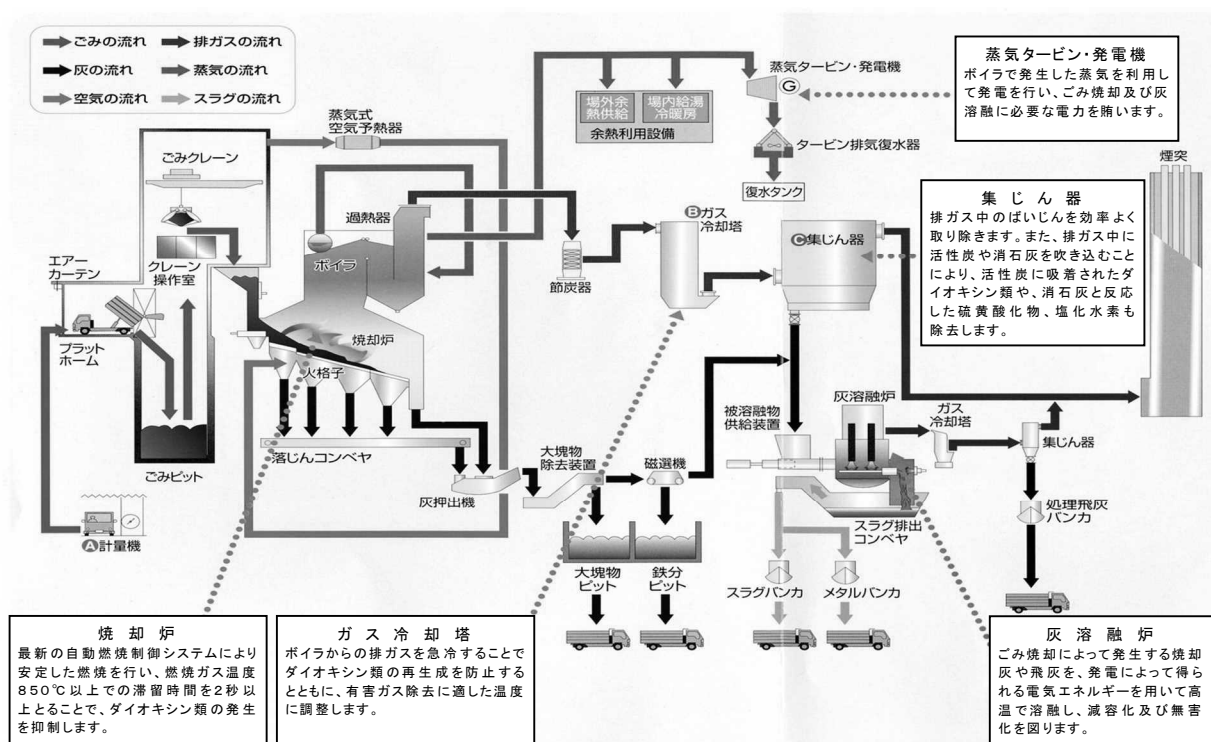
ごみの流れ　排ガスの流れ
灰の流れ　蒸気の流れ
空気の流れ　スラグの流れ

蒸気タービン・発電機
ボイラで発生した蒸気を利用して発電を行い、ごみ焼却及び灰溶融に必要な電力を賄います。

場外余熱供給
場内給湯冷暖房
余熱利用設備
蒸気タービン・発電機
G
タービン排気復水器
復水タンク
蒸気式空気予熱器
ごみクレーン
過熱器
ボイラ
エアーカーテン
クレーン操作室
プラットホーム
ごみピット
焼却炉
火格子
落じんコンベヤ
灰押出機
A計量機
節炭器
Bガス冷却塔
C集じん器
煙突

集じん器
排ガス中のばいじんを効率よく取り除きます。また、排ガス中に活性炭や消石灰を吹き込むことにより、活性炭に吸着されたダイオキシン類や、消石灰と反応した硫黄酸化物、塩化水素も除去します。

大塊物除去装置
磁選機
大塊物ピット
鉄分ピット
被溶融物供給装置
灰溶融炉
ガス冷却塔
集じん器
処理飛灰バンカ
スラグ排出コンベヤ
スラグバンカ
メタルバンカ

焼却炉
最新の自動燃焼制御システムにより安定した燃焼を行い、燃焼ガス温度850℃以上での滞留時間を2秒以上とることで、ダイオキシン類の発生を抑制します。

ガス冷却塔
ボイラからの排ガスを急冷することでダイオキシン類の再生成を防止するとともに、有害ガス除去に適した温度に調整します。

灰溶融炉
ごみ焼却によって発生する焼却灰や飛灰を、発電によって得られる電気エネルギーを用いて高温で溶融し、減容化及び無害化を図ります。